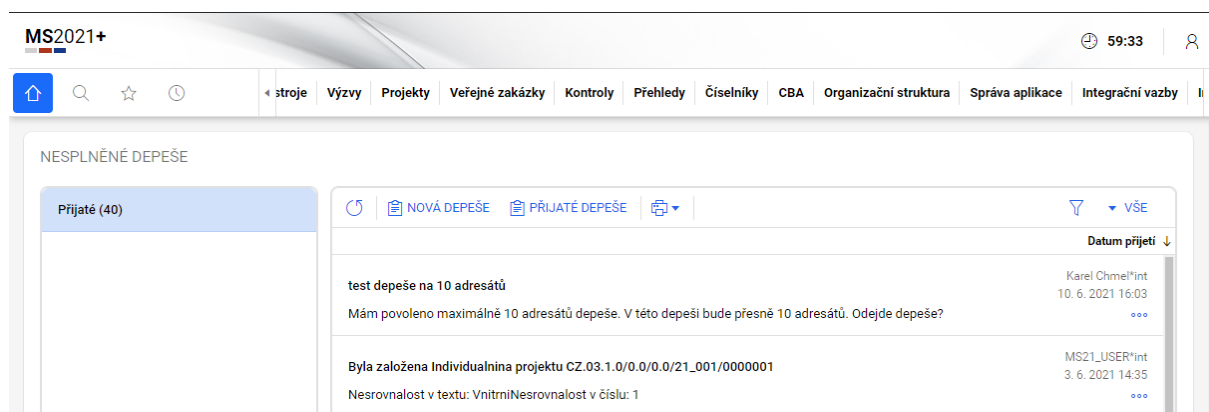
MS2021+

59:33

stroje | Výzvy | Projekty | Veřejné zakázky | Kontroly | Přehledy | Číselníky | CBA | Organizační struktura | Správa aplikace | Integrační vazby | I

NESPLNĚNÉ DEPEŠE

Přijaté (40)

NOVÁ DEPEŠE PŘIJATÉ DEPEŠE

VŠE

Datum přijetí

test depeše na 10 adresátů
Karel Chmel*int
10. 6. 2021 16:03
Mám povoleno maximálně 10 adresátů depeše. V této depeši bude přesně 10 adresátů. Odejde depeše?

Byla založena Individualnina projektu CZ.03.1.0/0.0/0.0/21_001/0000001
MS21_USER*int
3. 6. 2021 14:35
Nesrovnalost v textu: VnitrniNesrovnalost v číslu: 1